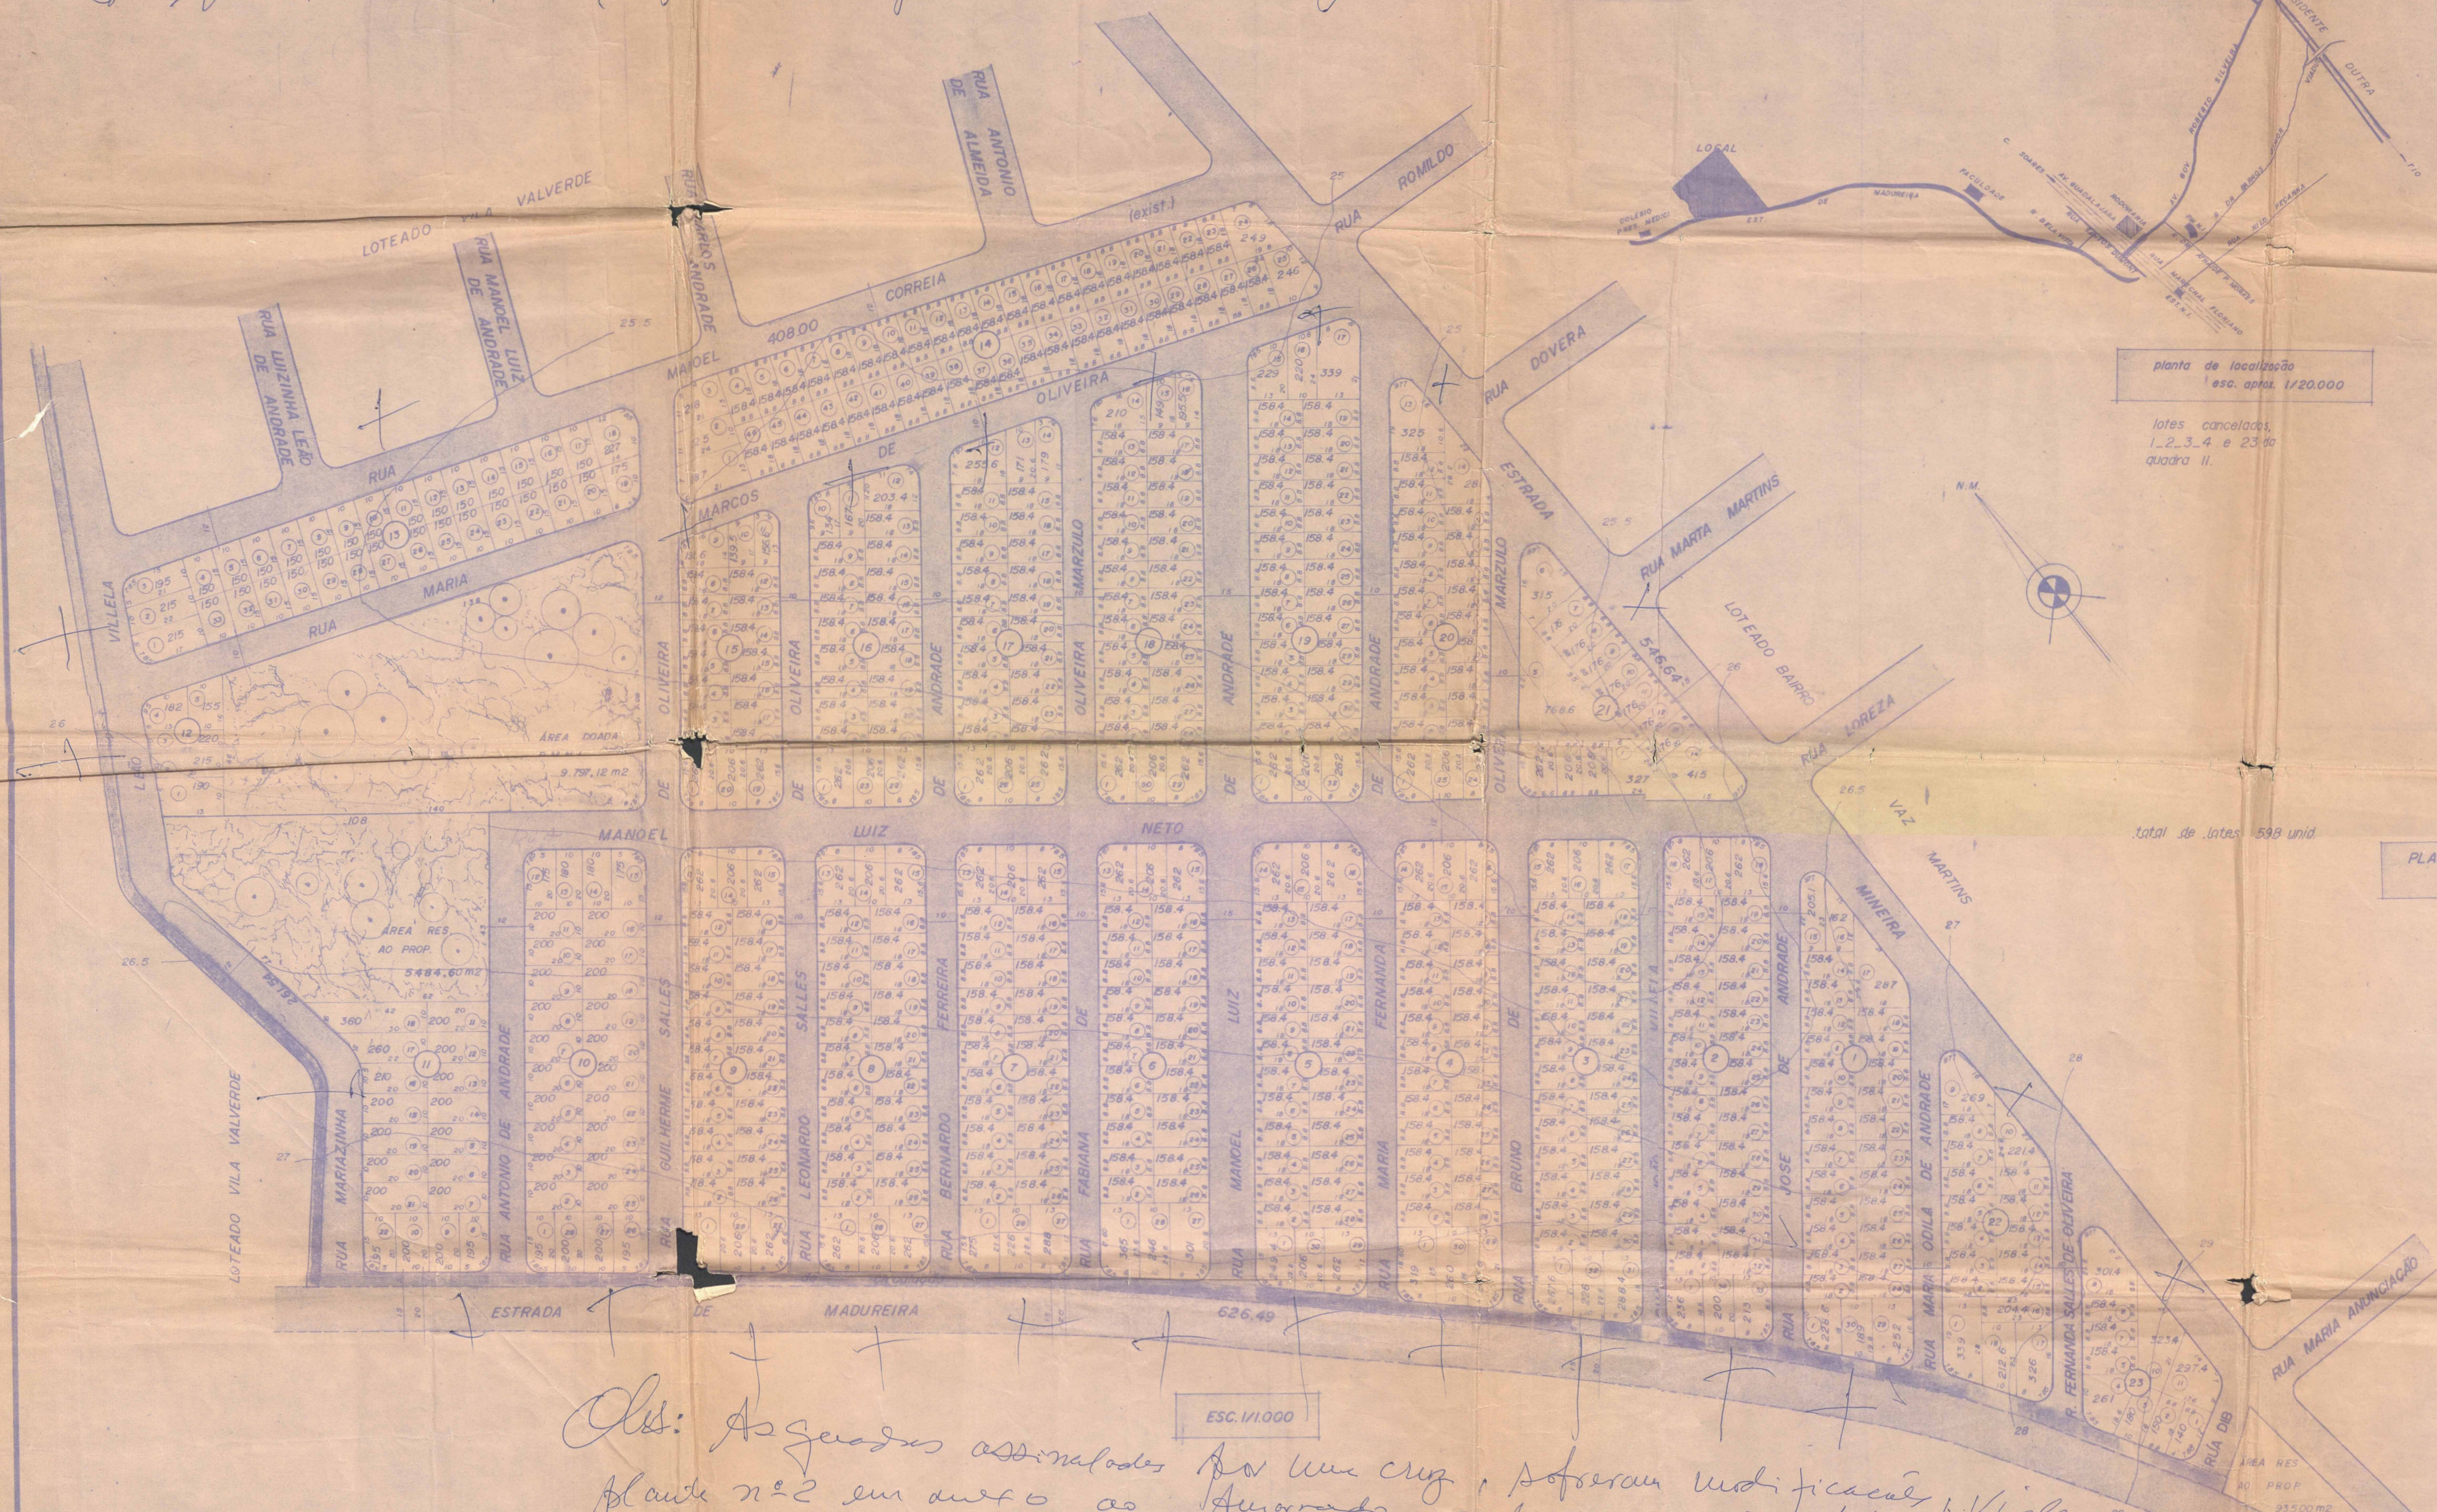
LOTEADO VILA VALVERDE
RUA LUIZINHA LEÃO DE ANDRADE
RUA MANOEL LUIZ DE ANDRADE
RUA CARLOS ANDRADE
RUA ANTONIO DE ALMEIDA
MANOEL CORREIA 408.00
(exist.)
RUA ROMILDO
RUA DOVERA
ESTRADA
RUA MARTA MARTINS
LOTEADO BARRO
RUA LOREZA
VAZ
MARTINS
MINEIRA
RUA MARIA ANUNCIAÇÃO
RUA
MARCOS DE OLIVEIRA
RUA MARIA
VILLELA
LEÃO
ÁREA DOADA 9.757,12 m2
ÁREA RES. AO PROP. 5484,60 m2
MANOEL LUIZ NETO
OLIVEIRA
ANDRADE
MARZULO
546,64
LOTEADO VILA VALVERDE
RUA MARIAZINHA
RUA ANTONIO DE ANDRADE
RUA GUILHERME SALLES
RUA LEONARDO SALLES
RUA BERNARDO FERREIRA
RUA FABIANA DE
RUA MANOEL LUIZ
RUA MARIA FERNANDA
RUA BRUNO DE
RUA JOSE
RUA MARIA ODILA DE ANDRADE
R. FERNANDA SALLES DE OLIVEIRA
RUA DIB
ESTRADA DE MADUREIRA 626,49
ESC. 1/1.000
LOCAL
planta de localização
esc. aprox. 1/20.000
lotes cancelados 1_2_3_4 e 23 da quadra 11.
N.M.
total de lotes 598 unid.
PLA
ÁREA RES. AO PROP.
Obs: As quadras assinaladas por uma cruz, sofreram modificações planta nº 2 em anexo as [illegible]